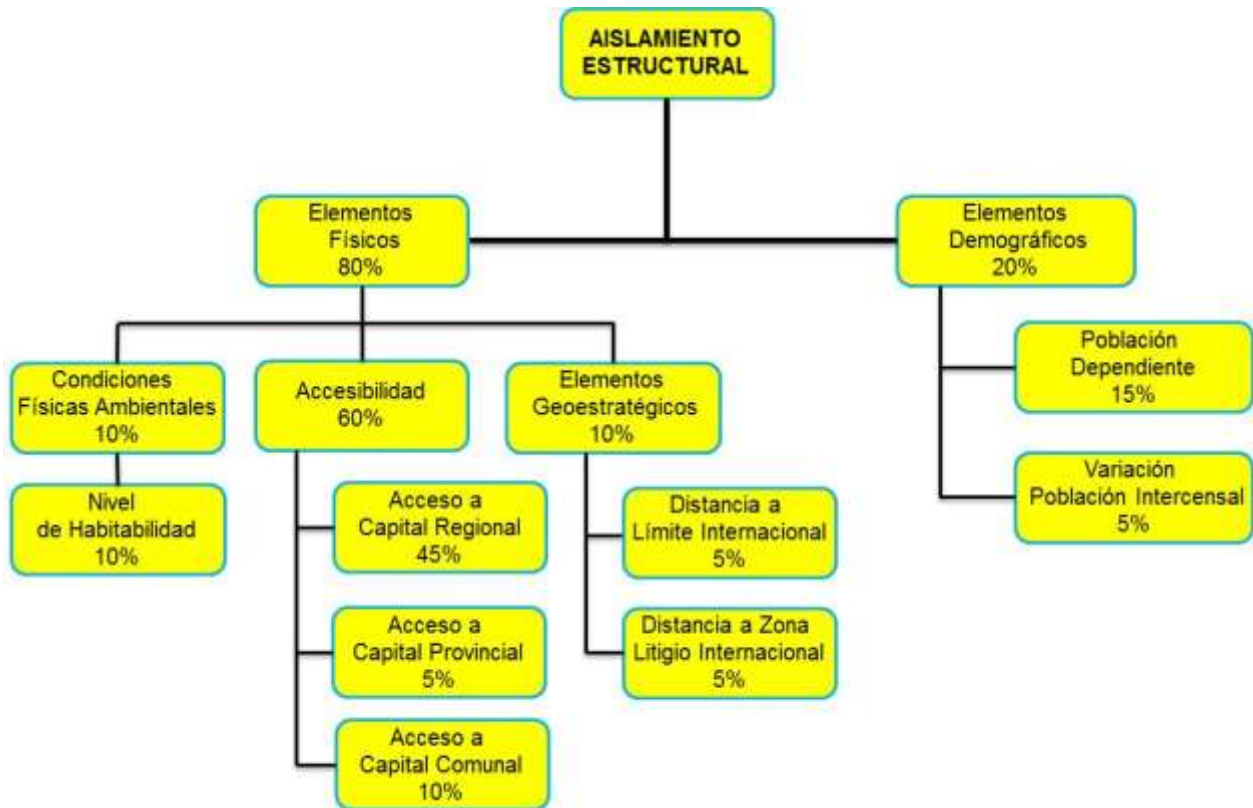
AISLAMIENTO ESTRUCTURAL

Elementos Físicos 80%

Elementos Demográficos 20%

Condiciones Físicas Ambientales 10%

Nivel de Habitabilidad 10%

Accesibilidad 60%

Acceso a Capital Regional 45%

Acceso a Capital Provincial 5%

Acceso a Capital Comunal 10%

Elementos Geoestratégicos 10%

Distancia a Límite Internacional 5%

Distancia a Zona Litigio Internacional 5%

Población Dependiente 15%

Variación Población Intercensal 5%